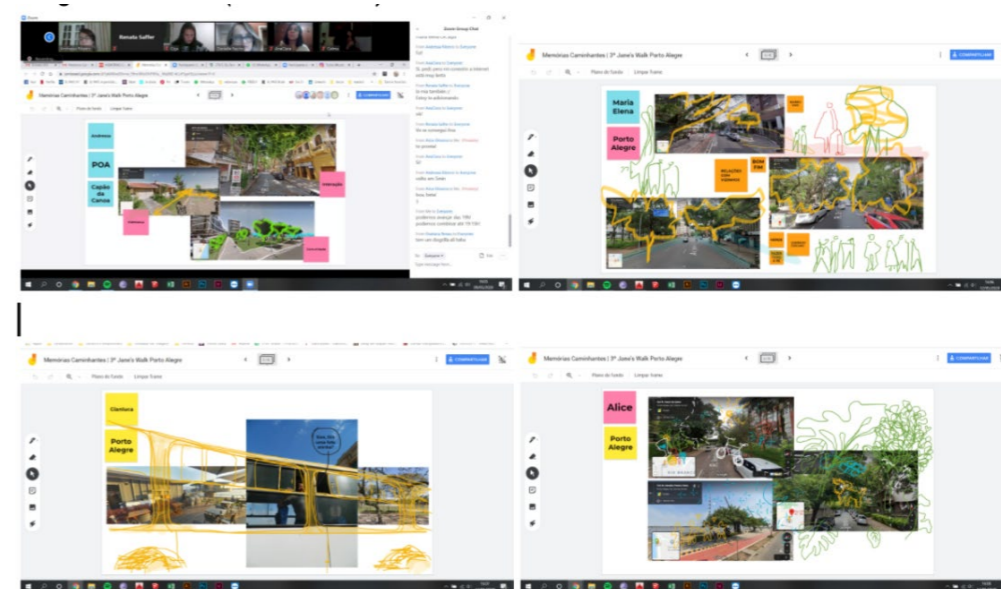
Renata Saffer

Memórias Caminhantes | 3º Jane's Walk Porto Alegre

Plano de fundo Limpar frame

Andressa

POA

Capão da Canoa

Interação

COMPARTILHAR

Zoom Group Chat

Memórias Caminhantes | 3º Jane's Walk Porto Alegre

COMPARTILHAR

Plano de fundo Limpar frame

Maria Elena

Porto Alegre

RELAÇÃO COM VIZINHOS

Memórias Caminhantes | 3º Jane's Walk Porto Alegre

COMPARTILHAR

Plano de fundo Limpar frame

Clarissa

Porto Alegre

Memórias Caminhantes | 3º Jane's Walk Porto Alegre

COMPARTILHAR

Plano de fundo Limpar frame

Alice

Porto Alegre